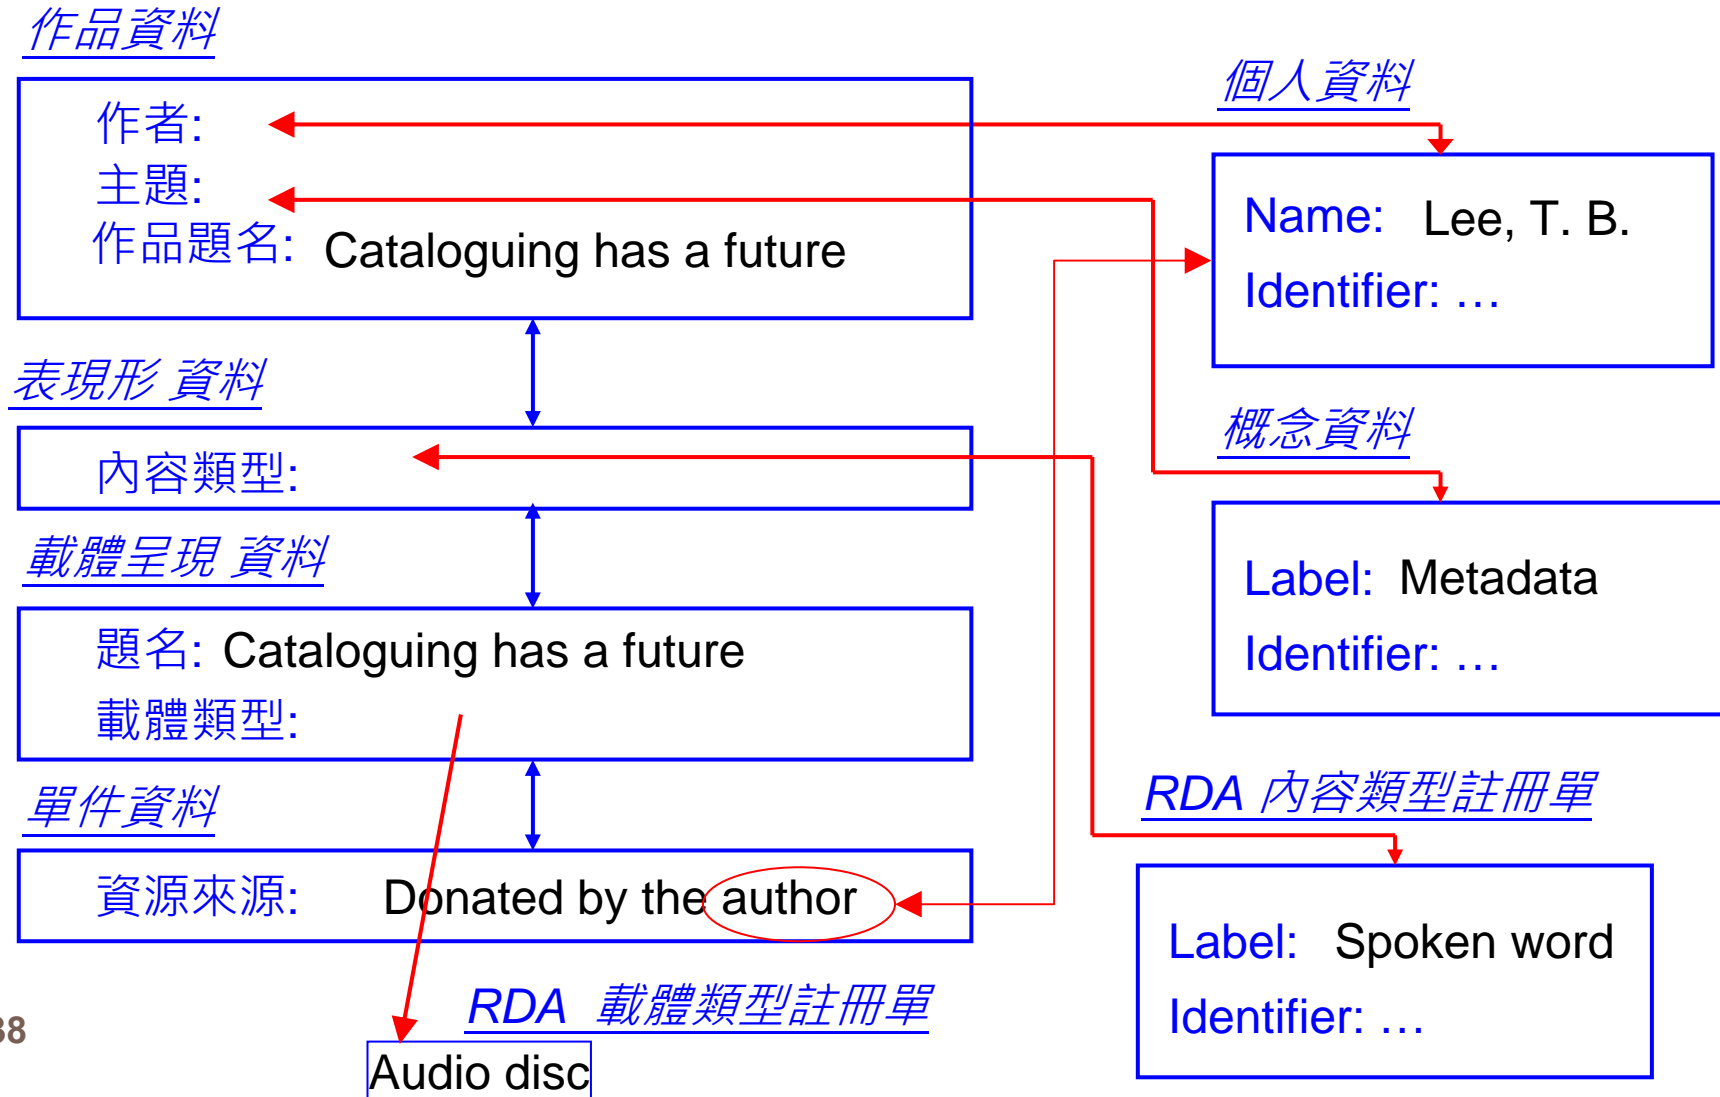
作品資料

作者:
主題:
作品題名: Cataloguing has a future

個人資料

Name: Lee, T. B.
Identifier: …

表現形 資料

內容類型:

概念資料

Label: Metadata
Identifier: …

載體呈現 資料

題名: Cataloguing has a future
載體類型:

單件資料

資源來源: Donated by the author

RDA 內容類型註冊單

Label: Spoken word
Identifier: …

RDA 載體類型註冊單

38

Audio disc